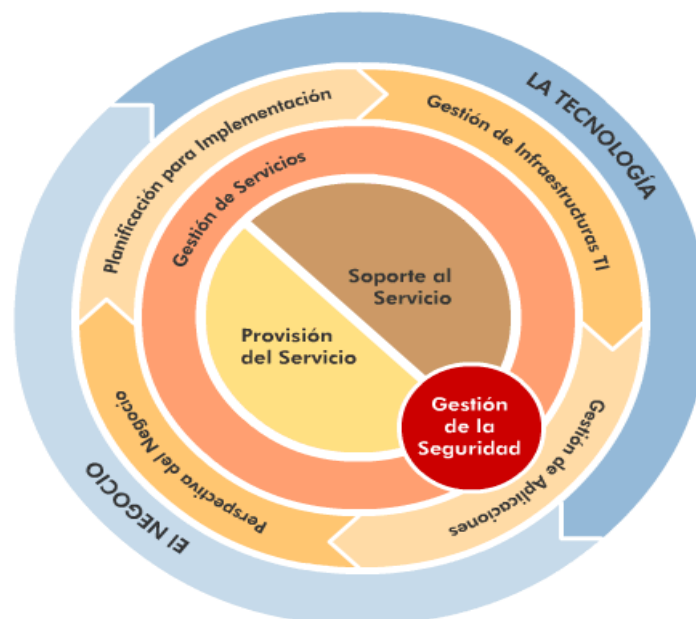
LA TECNOLOGÍA
Planificación para Implementación
Gestión de Infraestructuras TI
Gestión de Servicios
Soporte al Servicio
Provisión del Servicio
Gestión de la Seguridad
Gestión de Aplicaciones
Perspectiva del Negocio
El NEGOCIO